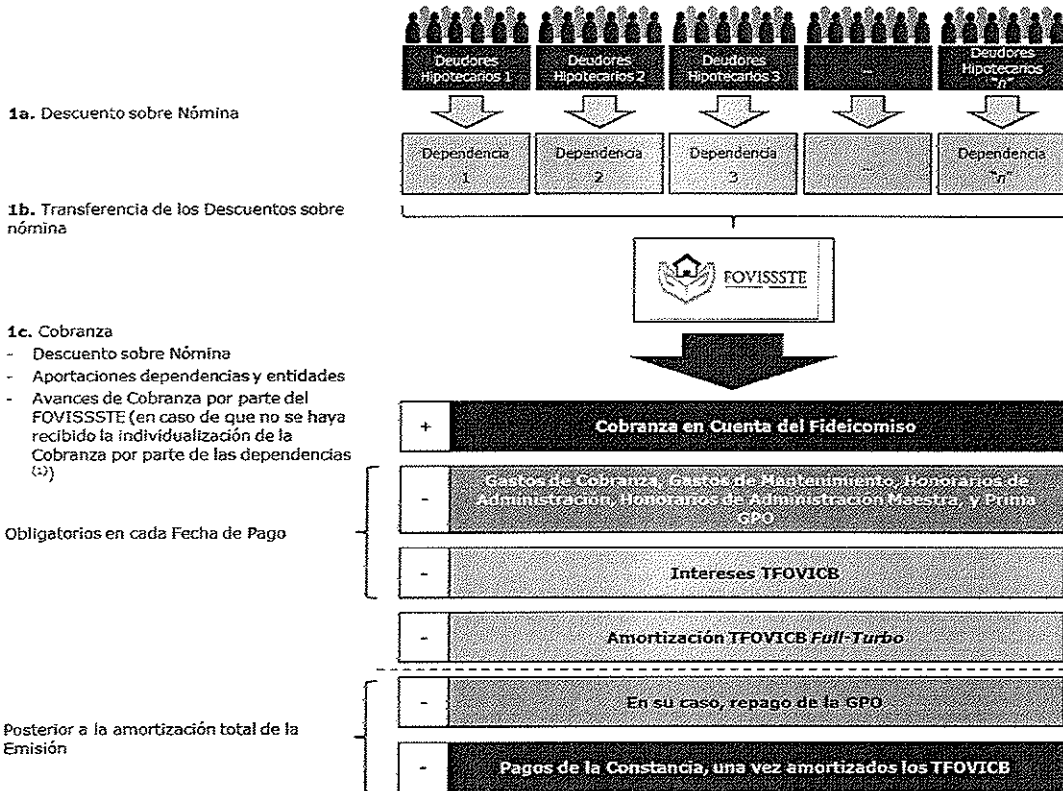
Deudores Hipotecarios 1
Deudores Hipotecarios 2
Deudores Hipotecarios 3
...
Deudores Hipotecarios "n"

1a. Descuento sobre Nómina

Dependencia 1
Dependencia 2
Dependencia 3
...
Dependencia "n"

1b. Transferencia de los Descuentos sobre nómina

FOVISSSTE

1c. Cobranza
- Descuento sobre Nómina
- Aportaciones dependencias y entidades
- Avances de Cobranza por parte del FOVISSSTE (en caso de que no se haya recibido la individualización de la Cobranza por parte de las dependencias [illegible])

+ Cobranza en Cuenta del Fideicomiso

Obligatorios en cada Fecha de Pago

- Gastos de Cobranza, Gastos de Mantenimiento, Honorarios de Administración, Honorarios de Administración Maestra, y Prima GPO

- Intereses TFOVICB

- Amortización TFOVICB Full-Turbo

Posterior a la amortización total de la Emisión

- En su caso, repago de la GPO

- Pagos de la Constancia, una vez amortizados los TFOVICB